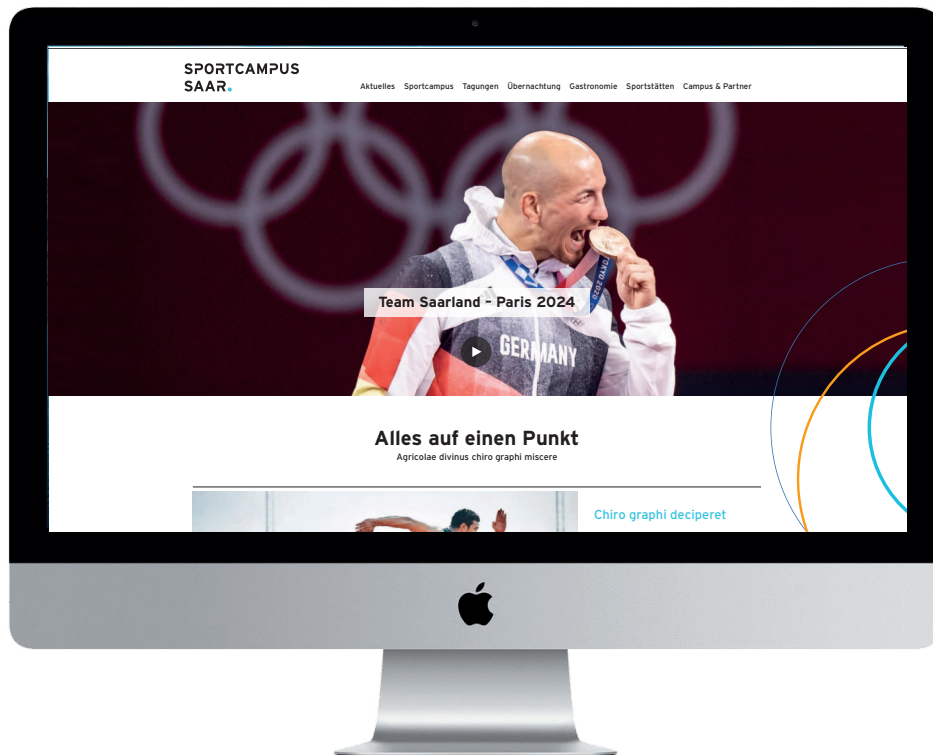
SPORTCAMPUS
SAAR.

Aktuelles Sportcampus Tagungen Übernachtung Gastronomie Sportstätten Campus & Partner

GERMANY

Team Saarland - Paris 2024

Alles auf einen Punkt
Agricolae divinus chiro graphi miscere

Chiro graphi deciperet